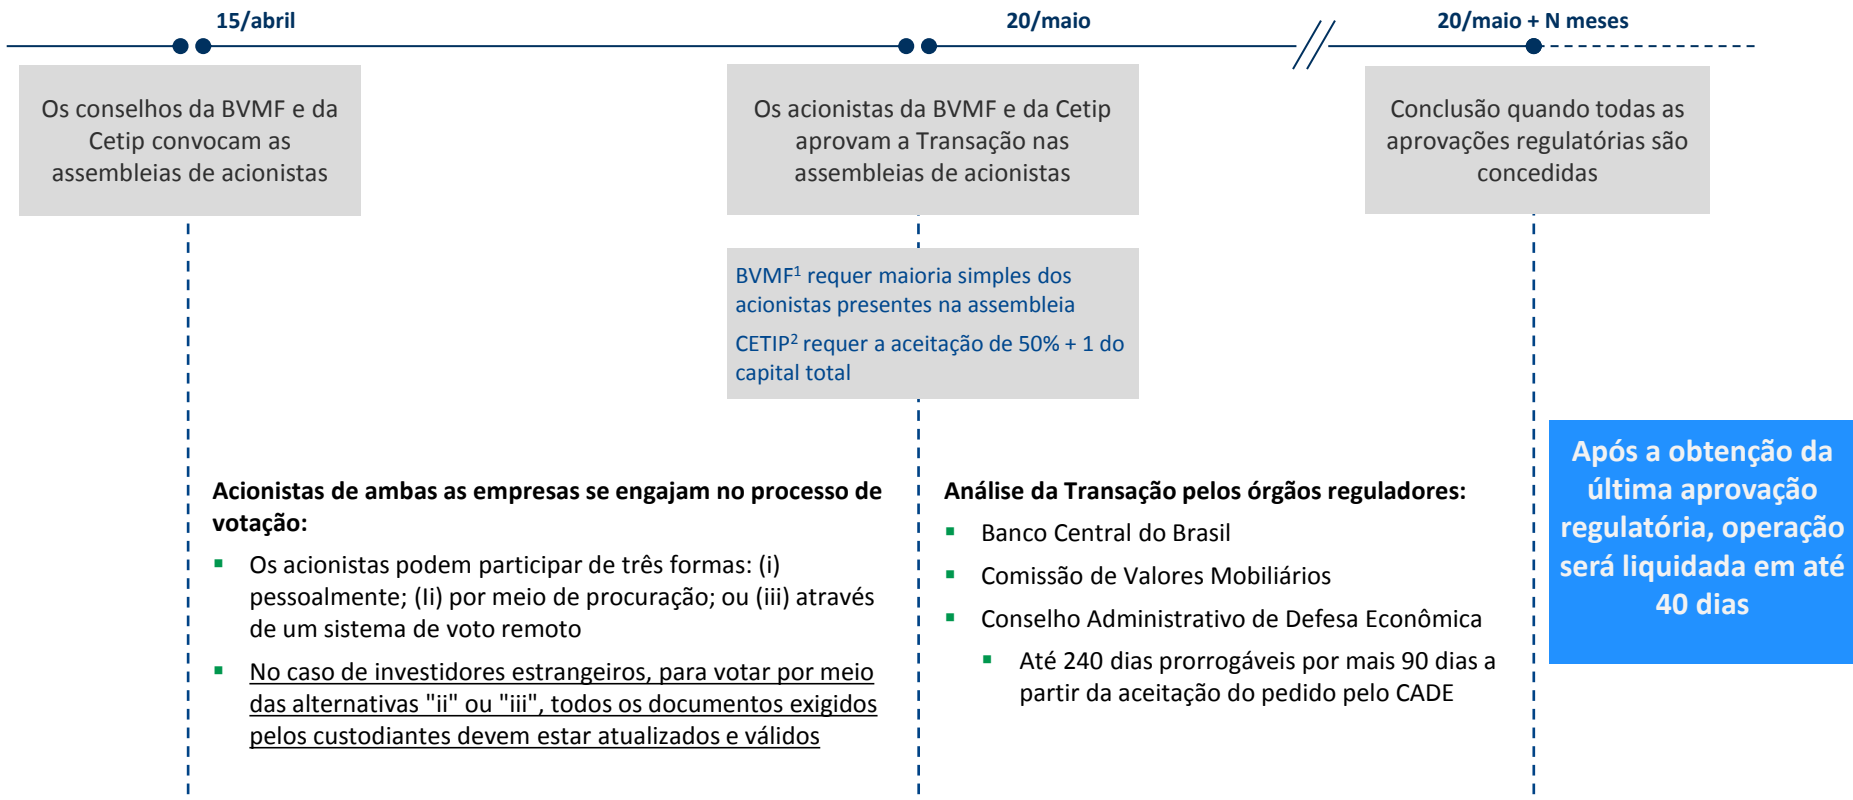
15/abril

20/maio

20/maio + N meses

Os conselhos da BVMF e da Cetip convocam as assembleias de acionistas

Os acionistas da BVMF e da Cetip aprovam a Transação nas assembleias de acionistas

Conclusão quando todas as aprovações regulatórias são concedidas

BVMF$^1$ requer maioria simples dos acionistas presentes na assembleia

CETIP$^2$ requer a aceitação de 50% + 1 do capital total

Após a obtenção da última aprovação regulatória, operação será liquidada em até 40 dias

Acionistas de ambas as empresas se engajam no processo de votação:

- Os acionistas podem participar de três formas: (i) pessoalmente; (Ii) por meio de procuração; ou (iii) através de um sistema de voto remoto
- No caso de investidores estrangeiros, para votar por meio das alternativas "ii" ou "iii", todos os documentos exigidos pelos custodiantes devem estar atualizados e válidos

Análise da Transação pelos órgãos reguladores:

- Banco Central do Brasil
- Comissão de Valores Mobiliários
- Conselho Administrativo de Defesa Econômica
  - Até 240 dias prorrogáveis por mais 90 dias a partir da aceitação do pedido pelo CADE